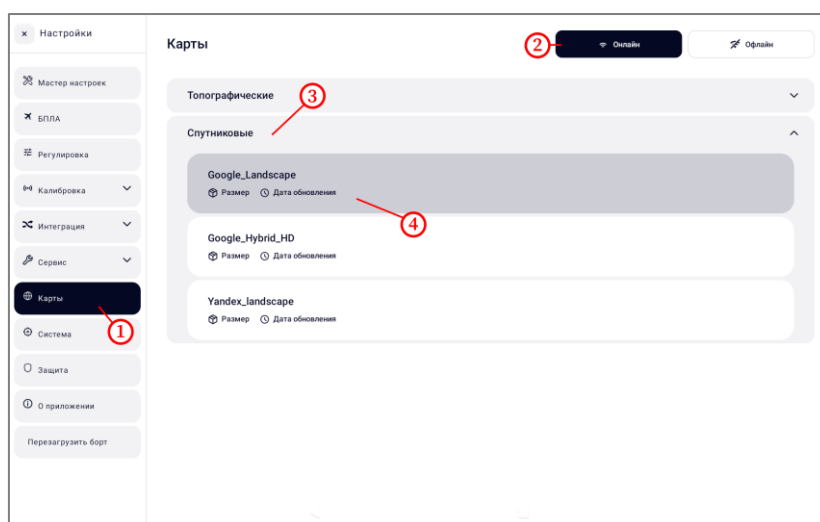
× Настройки

Мастер настроек

БПЛА

Регулировка

Калибровка

Интеграция

Сервис

Карты

Система

Защита

О приложении

Перезагрузить борт

Карты

Онлайн

Офлайн

Топографические

Спутниковые

Google_Landscape
Размер Дата обновления

Google_Hybrid_HD
Размер Дата обновления

Yandex_landscape
Размер Дата обновления

1
2
3
4